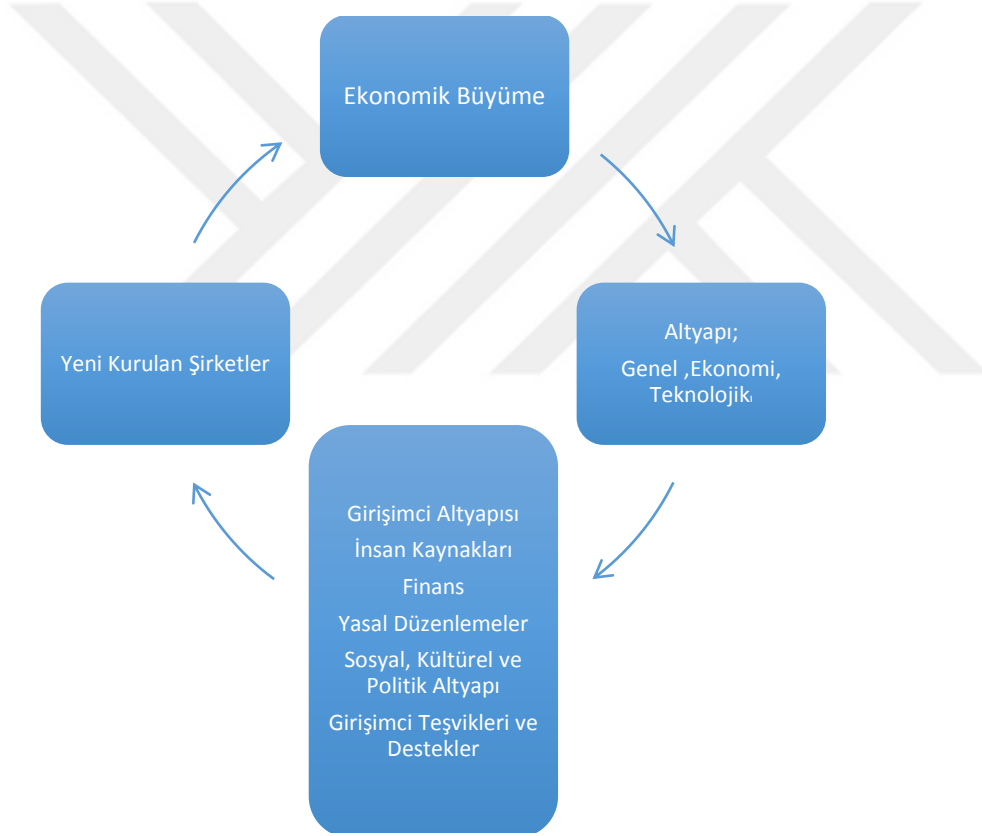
Ekonomik Büyüme

Altyapı;

Genel ,Ekonomi, Teknolojik

Girişimci Altyapısı

İnsan Kaynakları

Finans

Yasal Düzenlemeler

Sosyal, Kültürel ve Politik Altyapı

Girişimci Teşvikleri ve Destekler

Yeni Kurulan Şirketler